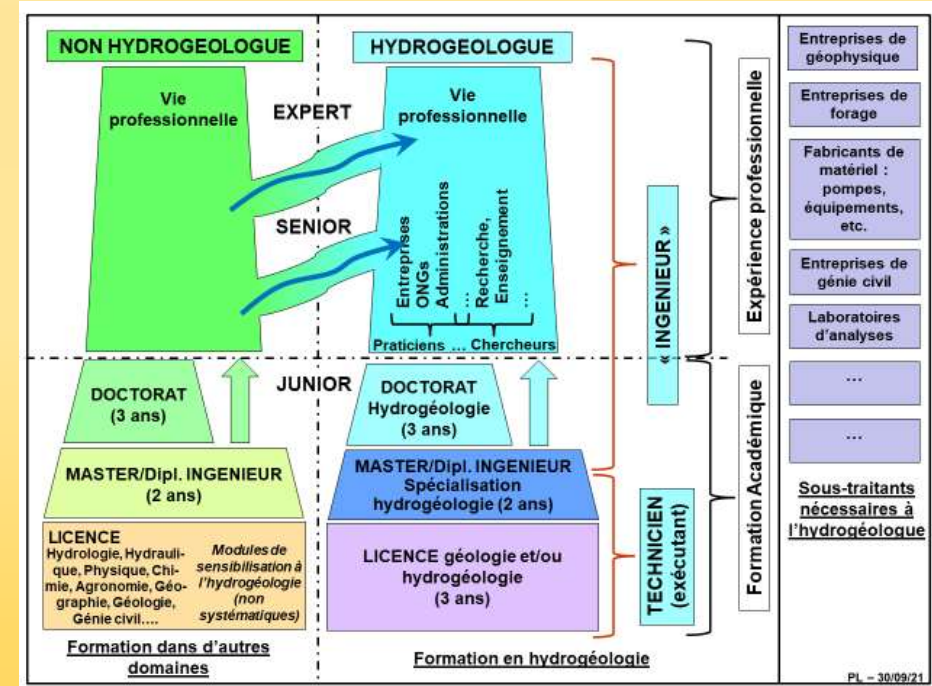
NON HYDROGEOLOGUE

HYDROGEOLOGUE

Vie professionnelle

EXPERT

Vie professionnelle

SENIOR

Entreprises
ONGs
Administrations
…
Recherche, Enseignement
…

Praticiens … Chercheurs

JUNIOR

DOCTORAT
(3 ans)

DOCTORAT
Hydrogéologie
(3 ans)

MASTER/Dipl. INGENIEUR
(2 ans)

MASTER/Dipl. INGENIEUR
Spécialisation hydrogéologie (2 ans)

LICENCE
Hydrologie, Hydraulique, Physique, Chimie, Agronomie, Géographie, Géologie, Génie civil….

Modules de sensibilisation à l'hydrogéologie (non systématiques)

LICENCE géologie et/ou hydrogéologie
(3 ans)

Formation dans d'autres domaines

Formation en hydrogéologie

« INGENIEUR »

TECHNICIEN (exécutant)

Expérience professionnelle

Formation Académique

Entreprises de géophysique

Entreprises de forage

Fabricants de matériel : pompes, équipements, etc.

Entreprises de génie civil

Laboratoires d'analyses

…

…

Sous-traitants nécessaires à l'hydrogéologue

PL – 30/09/21